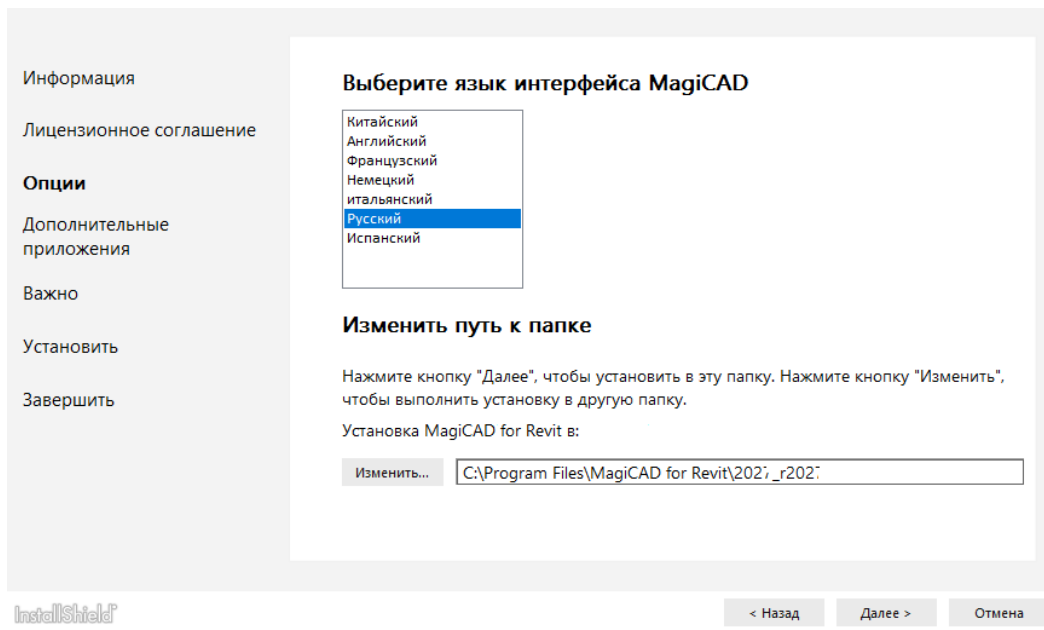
Информация

Лицензионное соглашение

Опции

Дополнительные приложения

Важно

Установить

Завершить

Выберите язык интерфейса MagiCAD

Китайский
Английский
Французский
Немецкий
итальянский
Русский
Испанский

Изменить путь к папке

Нажмите кнопку "Далее", чтобы установить в эту папку. Нажмите кнопку "Изменить", чтобы выполнить установку в другую папку.

Установка MagiCAD for Revit в:

Изменить...

C:\Program Files\MagiCAD for Revit\202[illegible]_r202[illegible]

InstallShield

< Назад

Далее >

Отмена